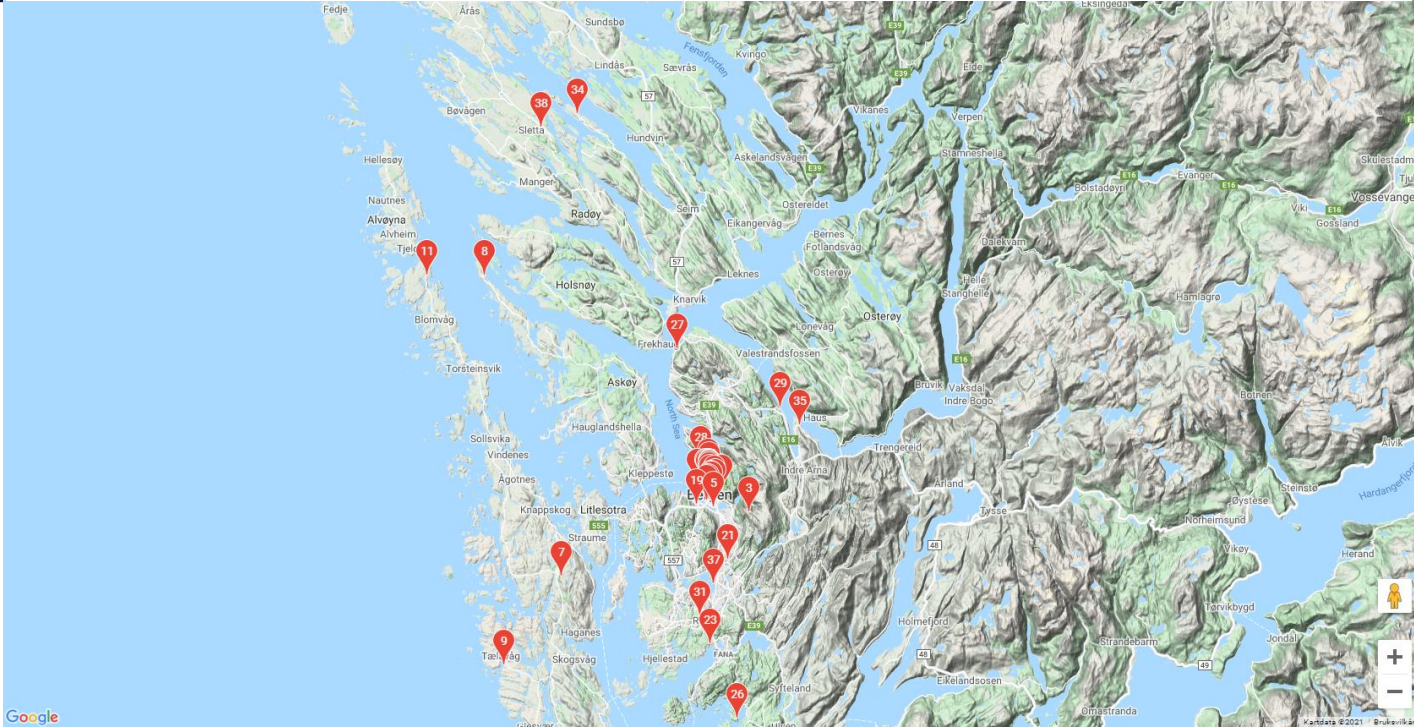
Fedje
Årås
Sundsbø
Eksingedal
E39
Fensfjorden
Kvingo
Lindås
Sævrås
57
E39
Eide
Bøvågen
38
34
Sletta
Vikanes
Verpen
Hundvin
Askelandsvågen
Stamneshella
Hellesøy
E39
Skulestadm
Manger
E16
Bolstadøyri
Evanger
E16
Vossevange
Nautnes
Radøy
Seim
Ostereidet
Alvøyna
Eikangervåg
Viki
E16
Gossland
Alvheim
Bernes
Tjeld
11
8
Fotlandsvåg
Dalekvam
57
Leknes
Osterøy
Holsnøy
Knarvik
Helle
Stanghelle
Hamlagrø
Blomvåg
27
Frekhaug
Lonevåg
Osterøy
Valestrandsfossen
E16
Torsteinsvik
Askøy
29
Bruvik
Vaksdal
Indre Bogo
35
Botnen
E39
Haus
Hauglandshella
North Sea
28
E16
Trengereid
Alvik
Sollsvika
Vindenes
Kleppestø
Indre Arna
Ågotnes
19
5
3
Arland
Steinste
Øystese
Hardangerfj
Knappskog
Litlesotra
Bergen
Tysse
Norheimsund
555
Straume
21
48
Vikøy
7
557
37
Herand
31
Tørvikbygd
Haganes
23
E39
Holmefjord
Strandebarm
Jondal
9
Tælavåg
Skogsvåg
Hjellestad
FANA
49
Syfteland
Eikelandsosen
26
Omastranda
Google
Kartdata ©2021
Bruksvilkår
+
−